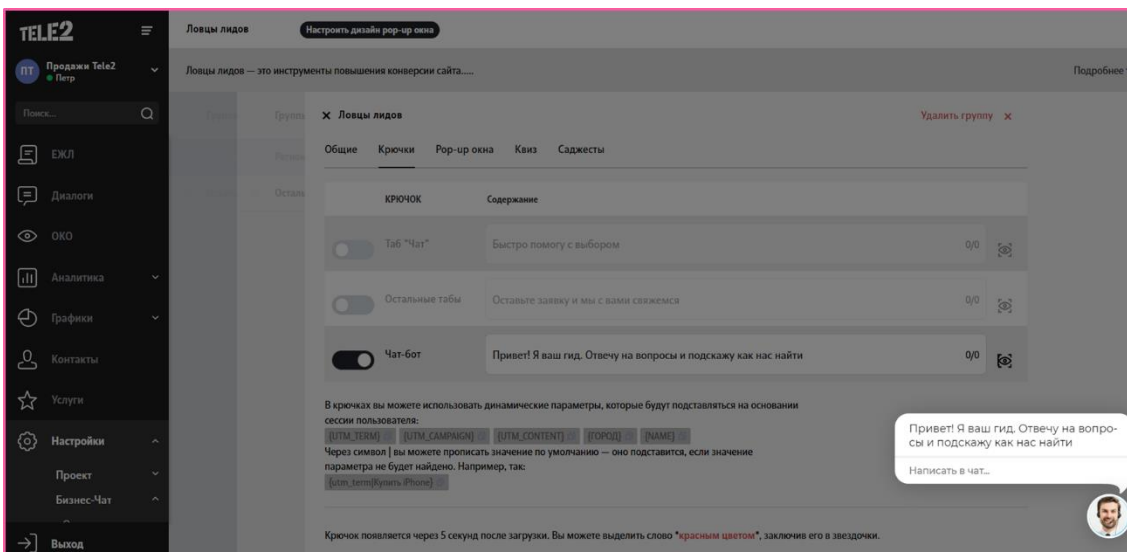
TELE2

ПТ Продажи Tele2
Петр

Поиск...

ЕЖЛ

Диалоги

ОКО

Аналитика

Графики

Контакты

Услуги

Настройки

Проект

Бизнес-Чат

Выход

Ловцы лидов

Настроить дизайн pop-up окна

Ловцы лидов — это инструменты повышения конверсии сайта.....

Подробнее

× Ловцы лидов

Удалить группу ×

Общие Крючки Pop-up окна Квиз Саджесты

| | КРЮЧОК | Содержание | | |
|---|---|---|---|---|
| | Таб "Чат" | Быстро помогу с выбором | 0/0 | |
| | Остальные табы | Оставьте заявку и мы с вами свяжемся | 0/0 | |
| | Чат-бот | Привет! Я ваш гид. Отвечу на вопросы и подскажу как нас найти | 0/0 | |

В крючках вы можете использовать динамические параметры, которые будут подставляться на основании сессии пользователя:
[UTM_TERM] [UTM_CAMPAIGN] [UTM_CONTENT] [ГОРОД] [NAME]
Через символ | вы можете прописать значение по умолчанию — оно подставится, если значение параметра не будет найдено. Например, так:
[utm_term|Купить iPhone]

Крючок появляется через 5 секунд после загрузки. Вы можете выделить слово *красным цветом*, заключив его в звездочки.

Привет! Я ваш гид. Отвечу на вопросы и подскажу как нас найти

Написать в чат...